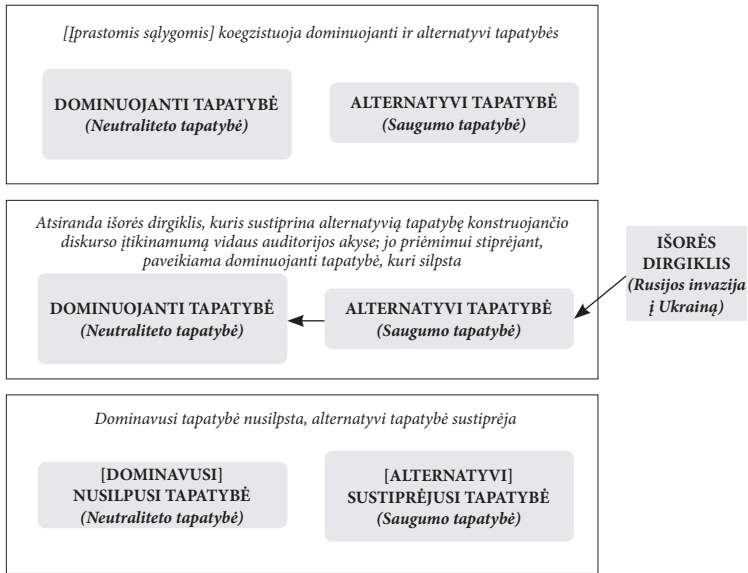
[Įprastomis sąlygomis] koegzistuoja dominuojanti ir alternatyvi tapatybės

DOMINUOJANTI TAPATYBĖ
(Neutraliteto tapatybė)

ALTERNATYVI TAPATYBĖ
(Saugumo tapatybė)

Atsiranda išorės dirgiklis, kuris sustiprina alternatyvią tapatybę konstruojančio diskurso įtikinamumą vidaus auditorijos akyse; jo priėmimui stiprėjant, paveikiama dominuojanti tapatybė, kuri silpsta

IŠORĖS DIRGIKLIS
(Rusijos invazija į Ukrainą)

DOMINUOJANTI TAPATYBĖ
(Neutraliteto tapatybė)

ALTERNATYVI TAPATYBĖ
(Saugumo tapatybė)

Dominavusi tapatybė nusilpsta, alternatyvi tapatybė sustiprėja

[DOMINAVUSI]
NUSILPUSI TAPATYBĖ
(Neutraliteto tapatybė)

[ALTERNATYVI]
SUSTIPRĖJUSI TAPATYBĖ
(Saugumo tapatybė)